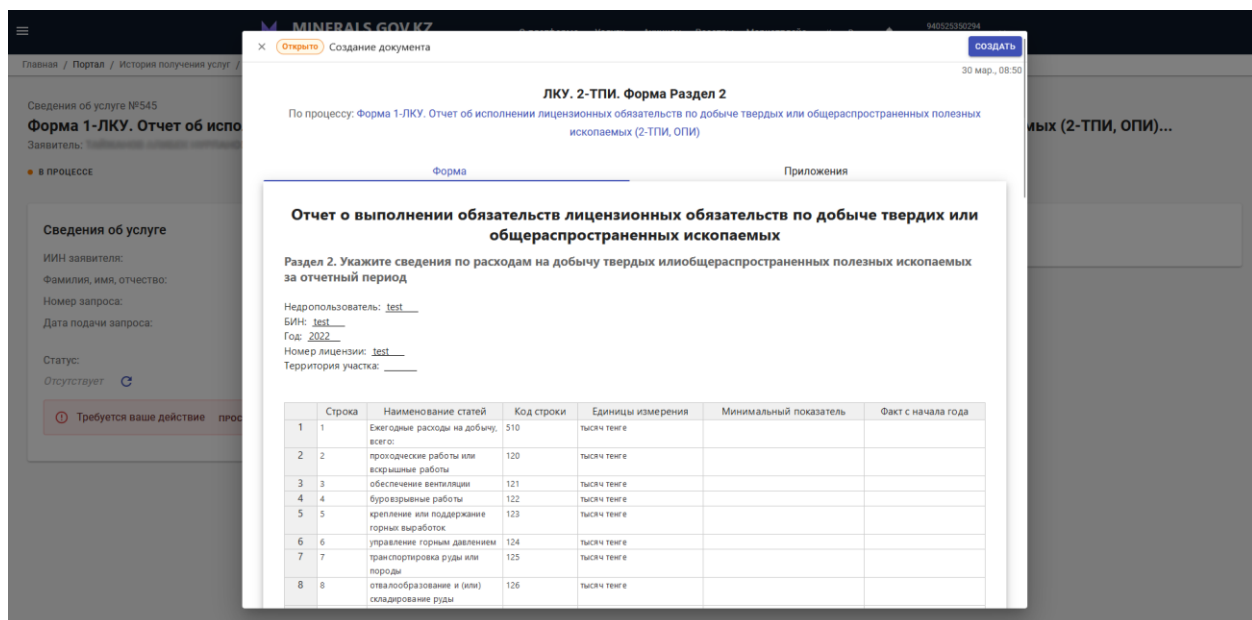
MINERALS.GOV.KZ
940525350294

Главная / Портал / История получения услуг /

Сведения об услуге №545
Форма 1-ЛКУ. Отчет об испо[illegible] ых (2-ТПИ, ОПИ)...
Заявитель: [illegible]
● В ПРОЦЕССЕ

Сведения об услуге
ИИН заявителя:
Фамилия, имя, отчество:
Номер запроса:
Дата подачи запроса:

Статус:
Отсутствует

Требуется ваше действие про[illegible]

× Открыто Создание документа
СОЗДАТЬ
30 мар., 08:50

ЛКУ. 2-ТПИ. Форма Раздел 2
По процессу: Форма 1-ЛКУ. Отчет об исполнении лицензионных обязательств по добыче твердых или общераспространенных полезных ископаемых (2-ТПИ, ОПИ)

Форма
Приложения

Отчет о выполнении обязательств лицензионных обязательств по добыче твердих или общераспространенных ископаемых

Раздел 2. Укажите сведения по расходам на добычу твердых илиобщераспространенных полезных ископаемых за отчетный период

Недропользователь: test
БИН: test
Год: 2022
Номер лицензии: test
Территория участка: ______

| | Строка | Наименование статей | Код строки | Единицы измерения | Минимальный показатель | Факт с начала года |
|---|---|---|---|---|---|---|
| 1 | 1 | Ежегодные расходы на добычу, всего: | 510 | тысяч тенге | | |
| 2 | 2 | проходческие работы или вскрышные работы | 120 | тысяч тенге | | |
| 3 | 3 | обеспечение вентиляции | 121 | тысяч тенге | | |
| 4 | 4 | буровзрывные работы | 122 | тысяч тенге | | |
| 5 | 5 | крепление или поддержание горных выработок | 123 | тысяч тенге | | |
| 6 | 6 | управление горным давлением | 124 | тысяч тенге | | |
| 7 | 7 | транспортировка руды или породы | 125 | тысяч тенге | | |
| 8 | 8 | отвалообразование и (или) складирование руды | 126 | тысяч тенге | | |